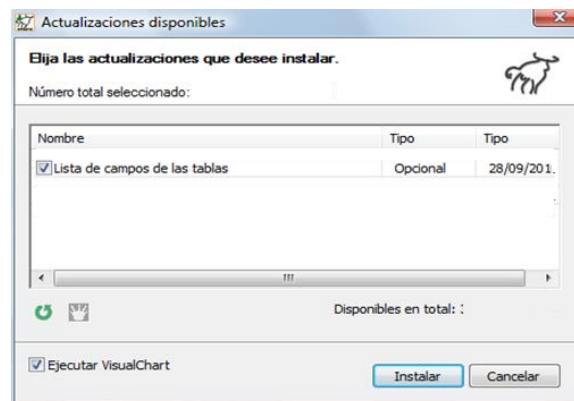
Actualizaciones disponibles

Elija las actualizaciones que desee instalar.

Número total seleccionado:

| Nombre | Tipo | Tipo |
|---|---|---|
| Lista de campos de las tablas | Opcional | 28/09/201 |

Disponibles en total: :

Ejecutar VisualChart

Instalar

Cancelar